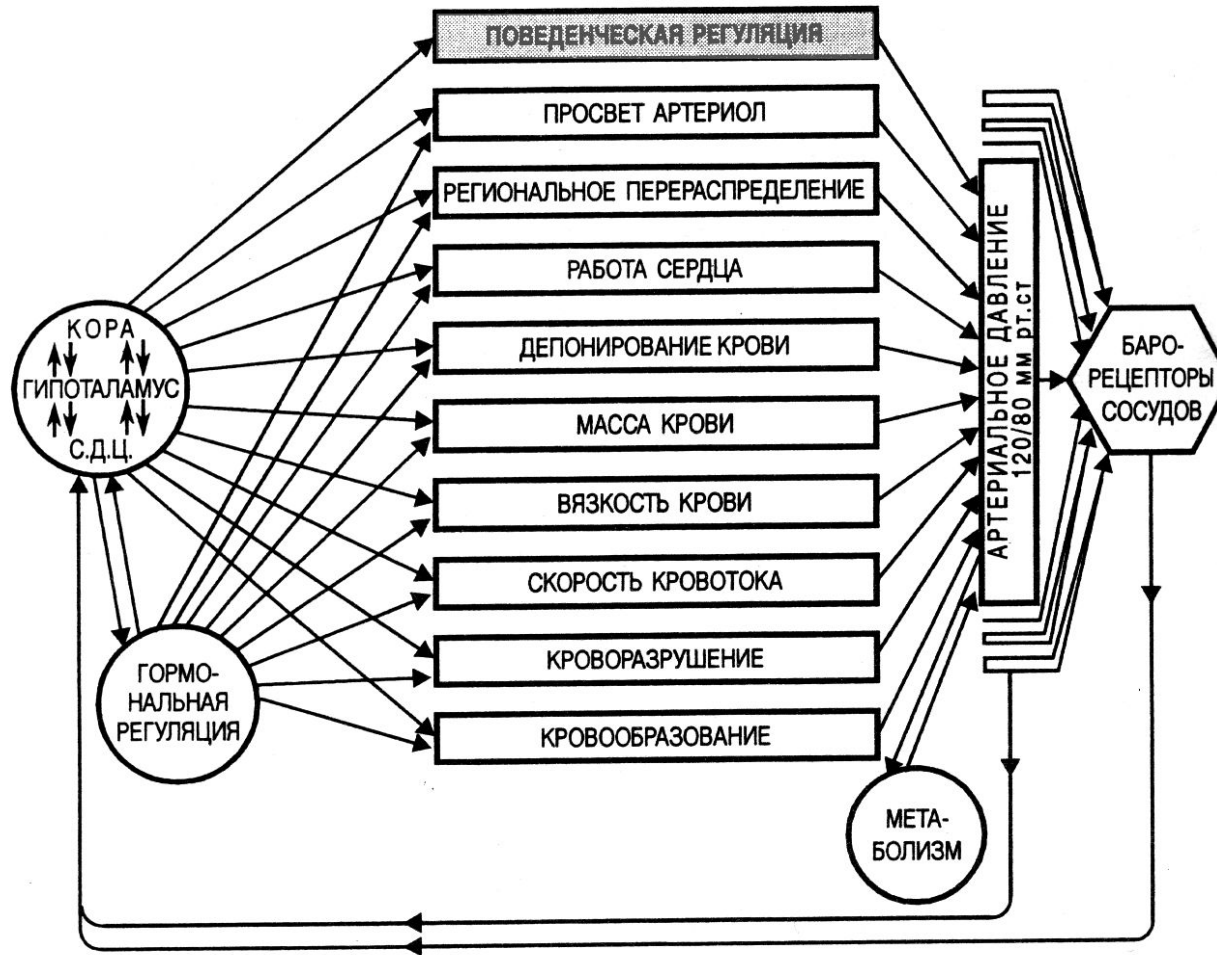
ПОВЕДЕНЧЕСКАЯ РЕГУЛЯЦИЯ

ПРОСВЕТ АРТЕРИОЛ

РЕГИОНАЛЬНОЕ ПЕРЕРАСПРЕДЕЛЕНИЕ

РАБОТА СЕРДЦА

ДЕПОНИРОВАНИЕ КРОВИ

МАССА КРОВИ

ВЯЗКОСТЬ КРОВИ

СКОРОСТЬ КРОВОТОКА

КРОВОРАЗРУШЕНИЕ

КРОВООБРАЗОВАНИЕ

КОРА
ГИПОТАЛАМУС
С.Д.Ц.

ГОРМОНАЛЬНАЯ РЕГУЛЯЦИЯ

АРТЕРИАЛЬНОЕ ДАВЛЕНИЕ 120/80 мм рт.ст

БАРОРЕЦЕПТОРЫ СОСУДОВ

МЕТАБОЛИЗМ